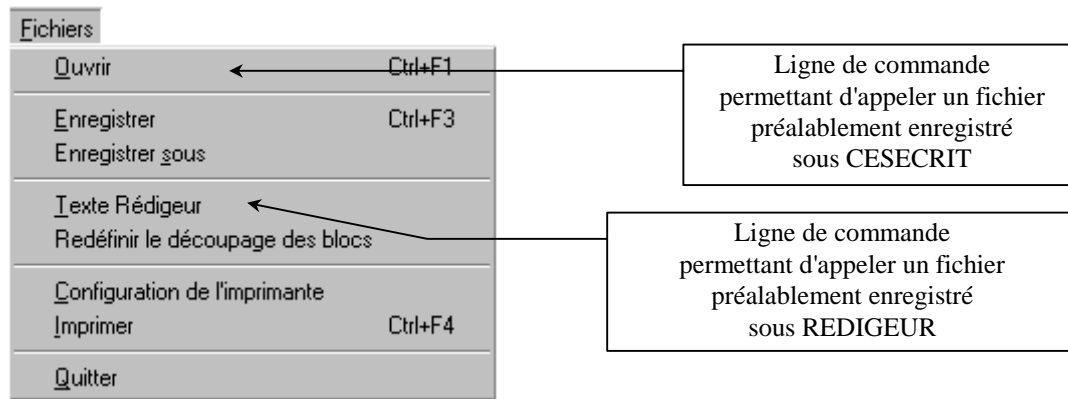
Fichiers

Ouvrir Ctrl+F1

Enregistrer Ctrl+F3
Enregistrer sous

Texte Rédigeur
Redéfinir le découpage des blocs

Configuration de l'imprimante
Imprimer Ctrl+F4

Quitter

Ligne de commande permettant d'appeler un fichier préalablement enregistré sous CESECRIT

Ligne de commande permettant d'appeler un fichier préalablement enregistré sous REDIGEUR